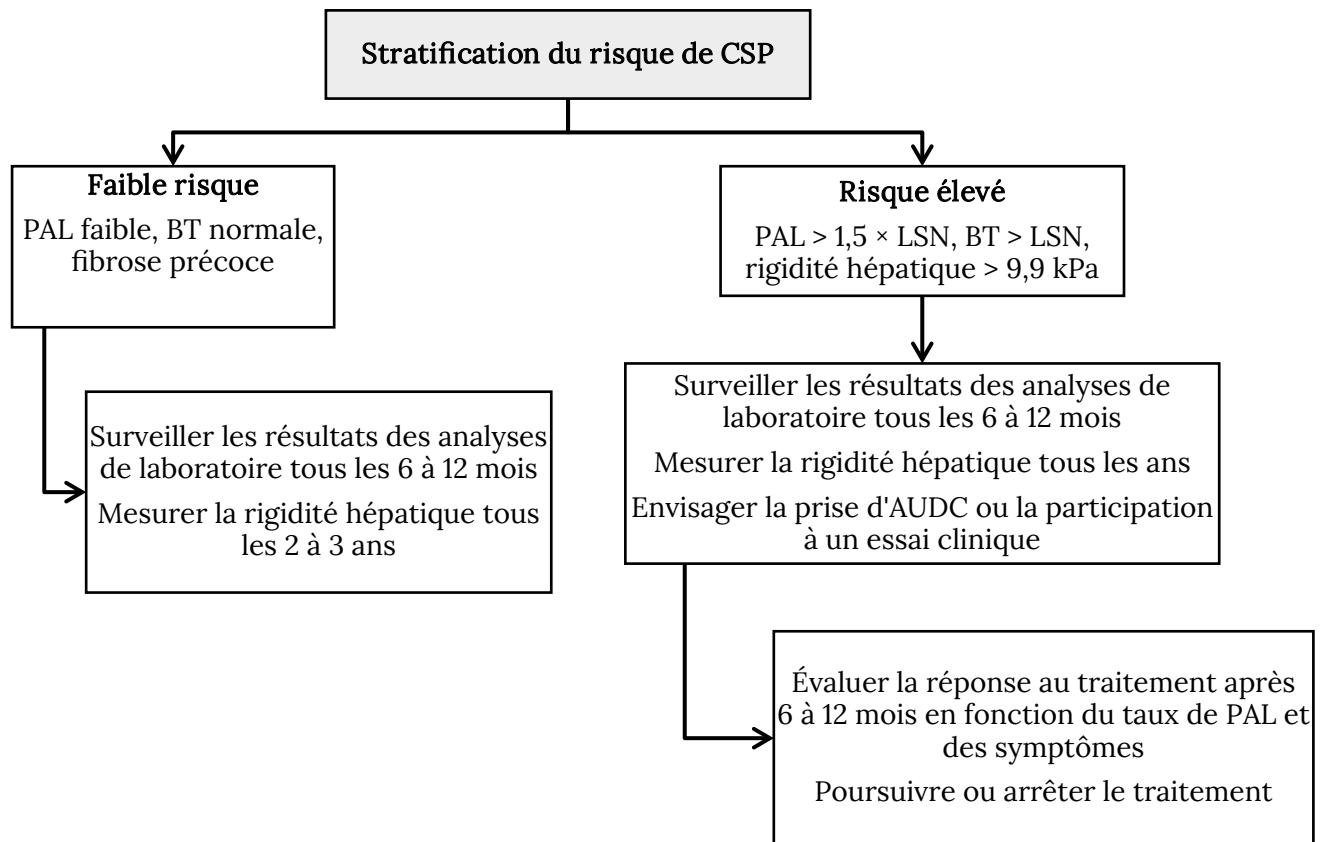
Stratification du risque de CSP

Faible risque

PAL faible, BT normale, fibrose précoce

Surveiller les résultats des analyses de laboratoire tous les 6 à 12 mois

Mesurer la rigidité hépatique tous les 2 à 3 ans

Risque élevé

PAL > 1,5 × LSN, BT > LSN, rigidité hépatique > 9,9 kPa

Surveiller les résultats des analyses de laboratoire tous les 6 à 12 mois

Mesurer la rigidité hépatique tous les ans

Envisager la prise d'AUDC ou la participation à un essai clinique

Évaluer la réponse au traitement après 6 à 12 mois en fonction du taux de PAL et des symptômes

Poursuivre ou arrêter le traitement